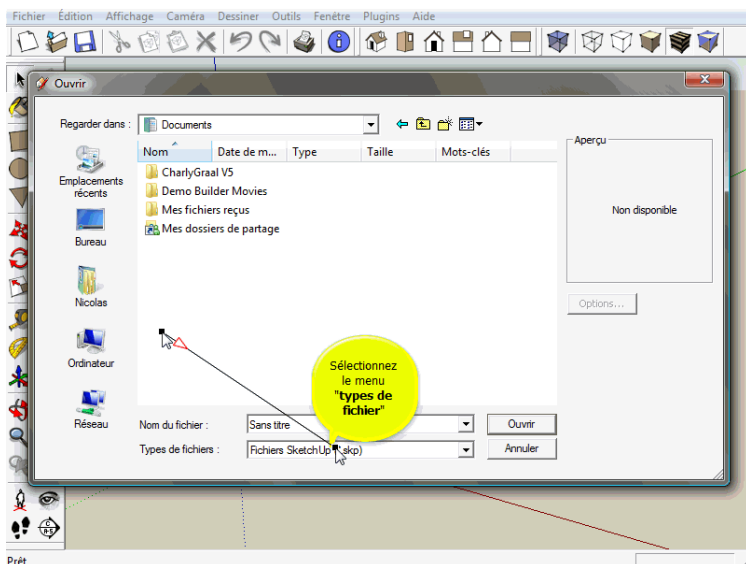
Fichier Édition Affichage Caméra Dessiner Outils Fenêtre Plugins Aide

Ouvrir

Regarder dans : Documents

Emplacements récents

Bureau

Nicolas

Ordinateur

Réseau

| Nom | Date de m... | Type | Taille | Mots-clés |
|---|---|---|---|---|
| CharlyGraal V5 | | | | |
| Demo Builder Movies | | | | |
| Mes fichiers reçus | | | | |
| Mes dossiers de partage | | | | |

Aperçu

Non disponible

Options...

Sélectionnez le menu "types de fichier"

Nom du fichier : Sans titre

Ouvrir

Types de fichiers : Fichiers SketchUp (*.skp)

Annuler

Prêt